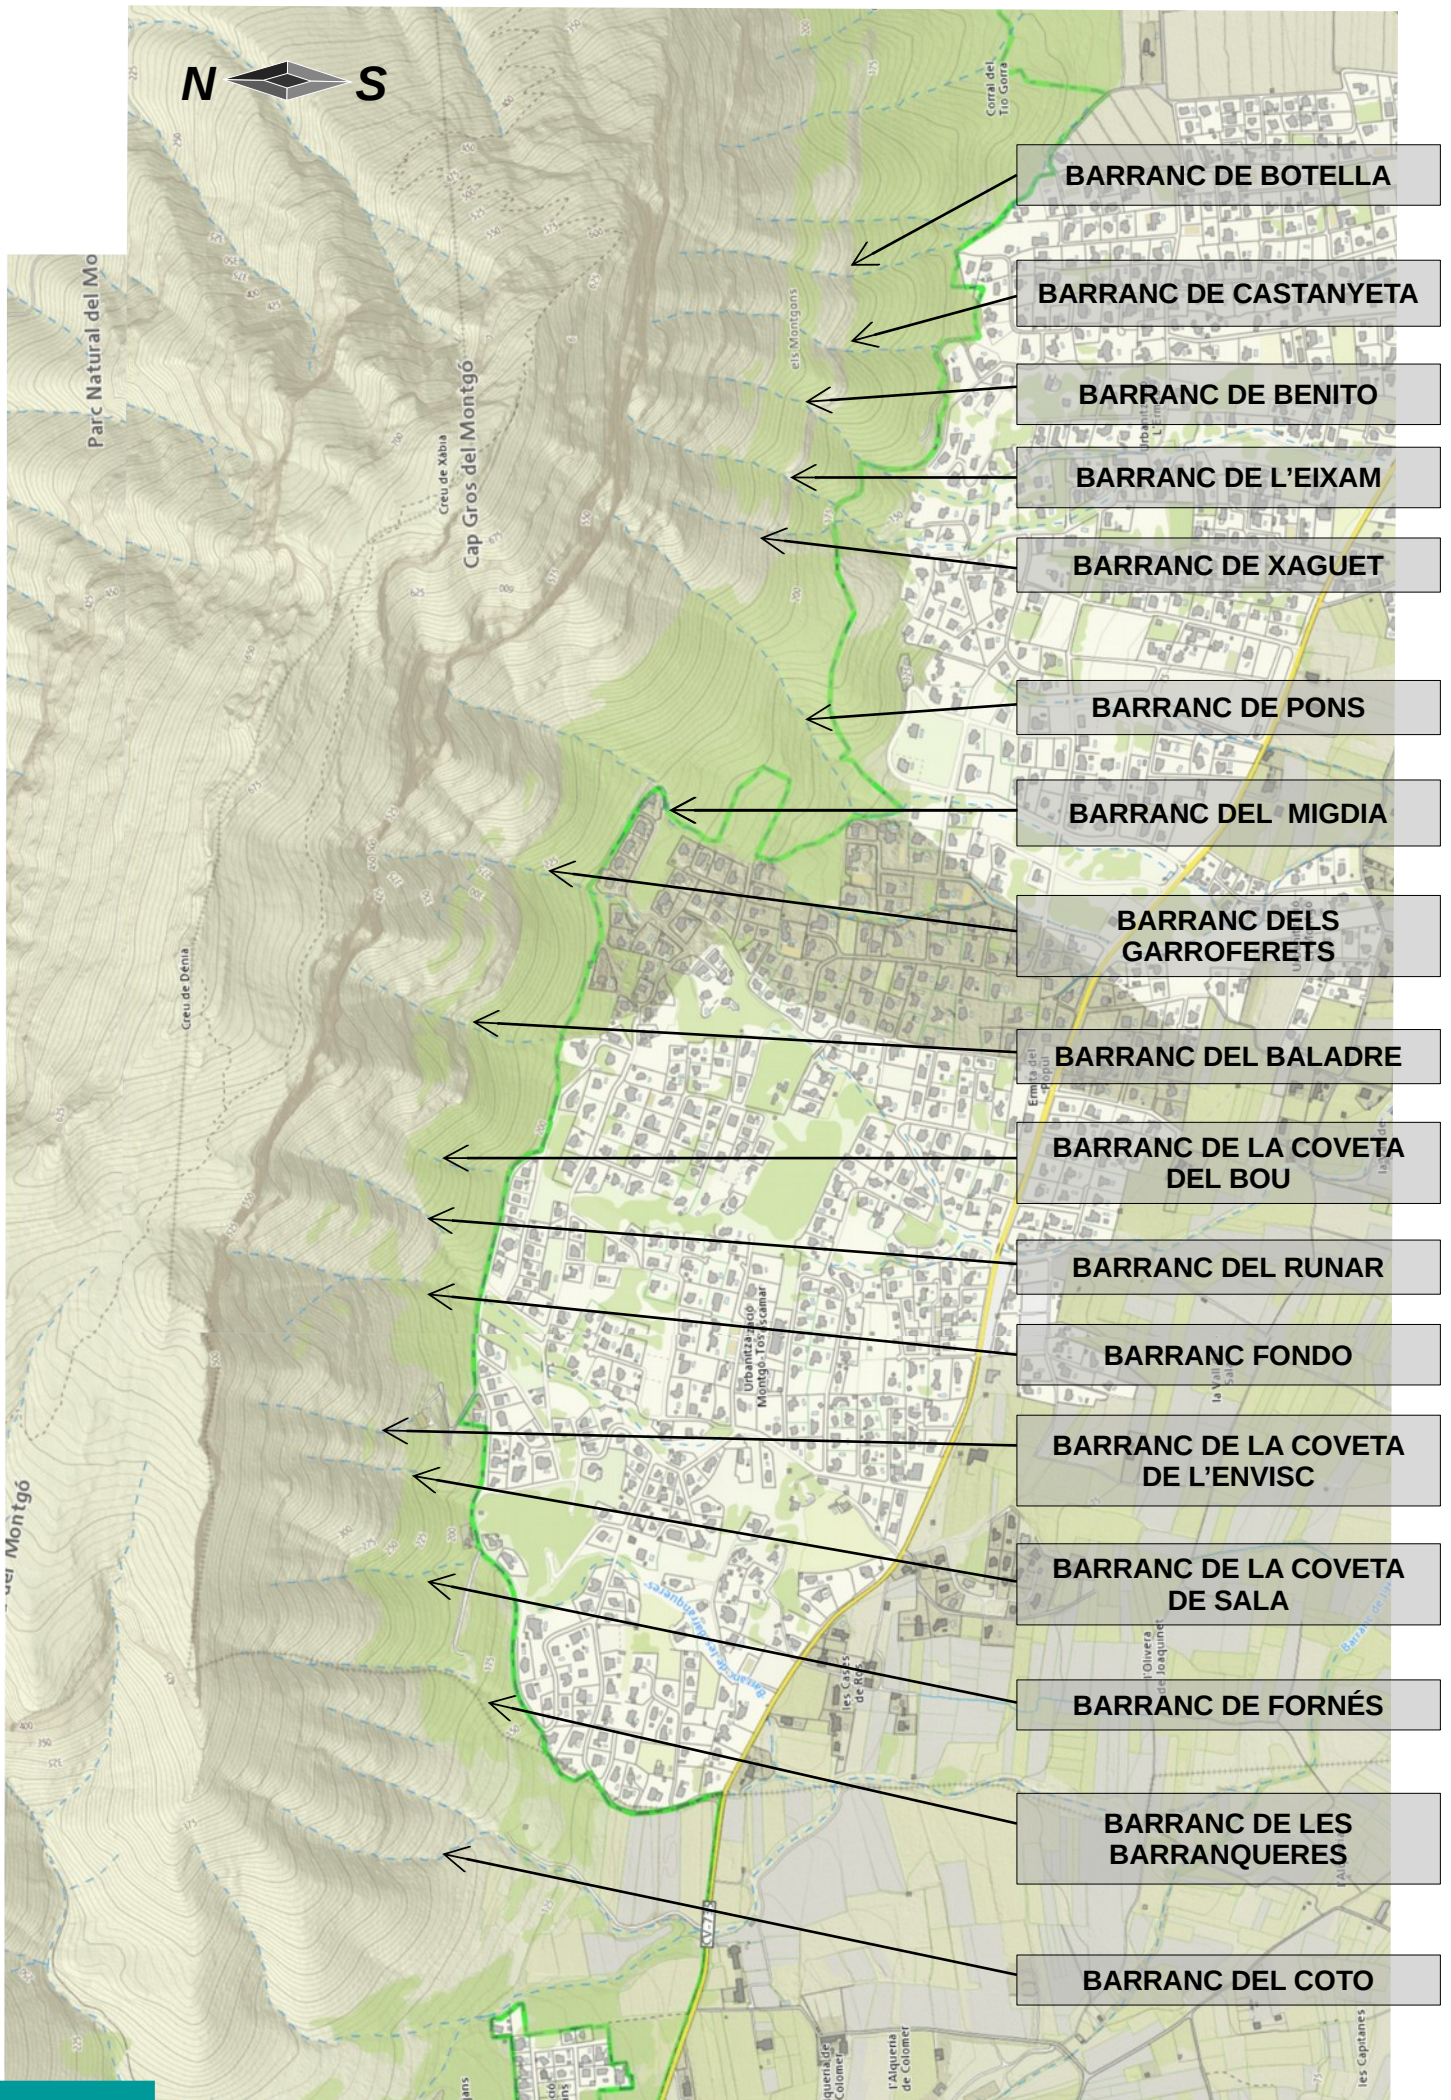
N S

Parc Natural del Mo

Creu de Xàbia

Cap Gros del Montgó

els Montgons

Corral del Tio Gorra

Creu de Dénia

del Montgó

BARRANC DE BOTELLA

BARRANC DE CASTANYETA

BARRANC DE BENITO

BARRANC DE L'EIXAM

BARRANC DE XAGUET

BARRANC DE PONS

BARRANC DEL MIGDIA

BARRANC DELS GARROFERETS

BARRANC DEL BALADRE

BARRANC DE LA COVETA DEL BOU

BARRANC DEL RUNAR

BARRANC FONDO

BARRANC DE LA COVETA DE L'ENVISC

BARRANC DE LA COVETA DE SALA

BARRANC DE FORNÉS

BARRANC DE LES BARRANQUERES

BARRANC DEL COTO

Ermita del Pòpul

Urbanització Montgó-Tossal Escamar

la Vall

les Cases de Rof

l'Olivera de Joaquinet

l'Alqueria de Colomer

les Capitanes

CV-735